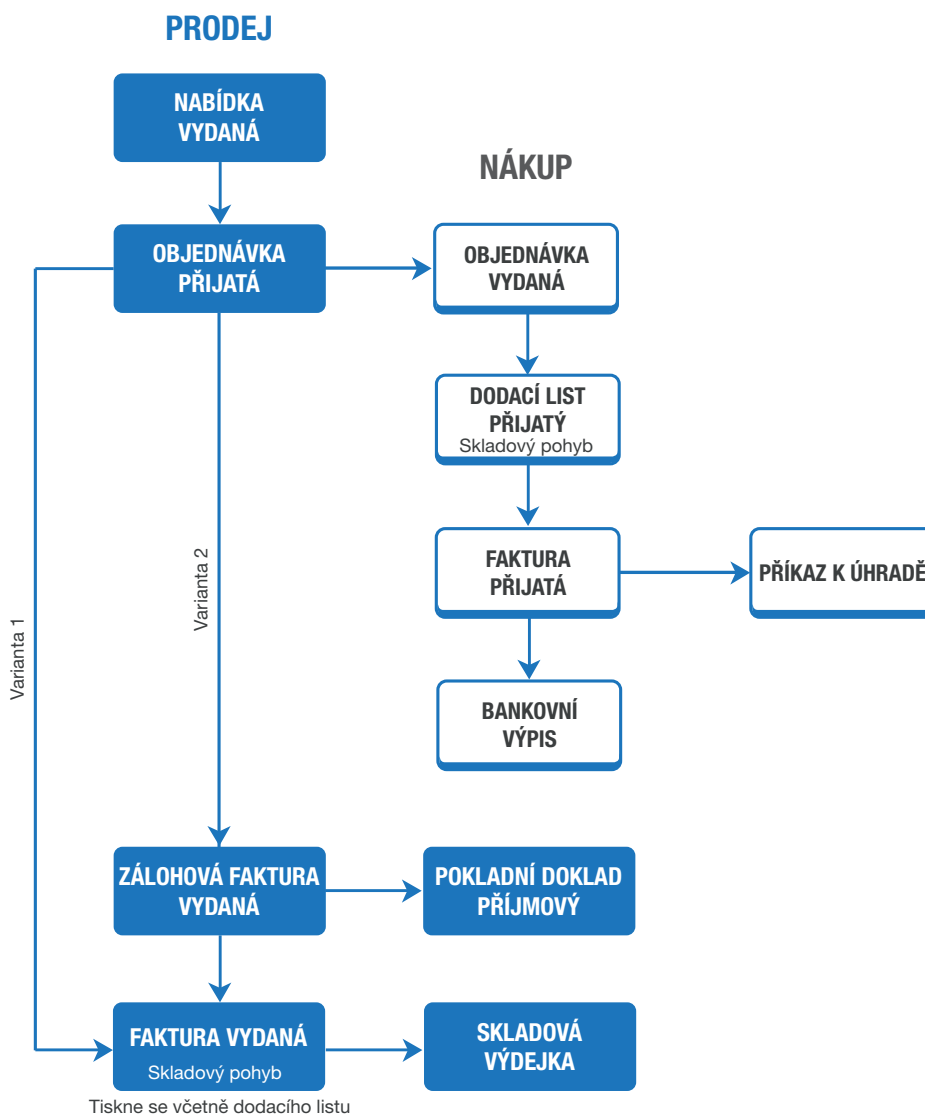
PRODEJ

NABÍDKA VYDANÁ

NÁKUP

OBJEDNÁVKA PŘIJATÁ

OBJEDNÁVKA VYDANÁ

DODACÍ LIST PŘIJATÝ
Skladový pohyb

FAKTURA PŘIJATÁ

PŘÍKAZ K ÚHRADĚ

Variant 2

Varianta 1

BANKOVNÍ VÝPIS

ZÁLOHOVÁ FAKTURA VYDANÁ

POKLADNÍ DOKLAD PŘÍJMOVÝ

FAKTURA VYDANÁ
Skladový pohyb

SKLADOVÁ VÝDEJKA

Tiskne se včetně dodacího listu